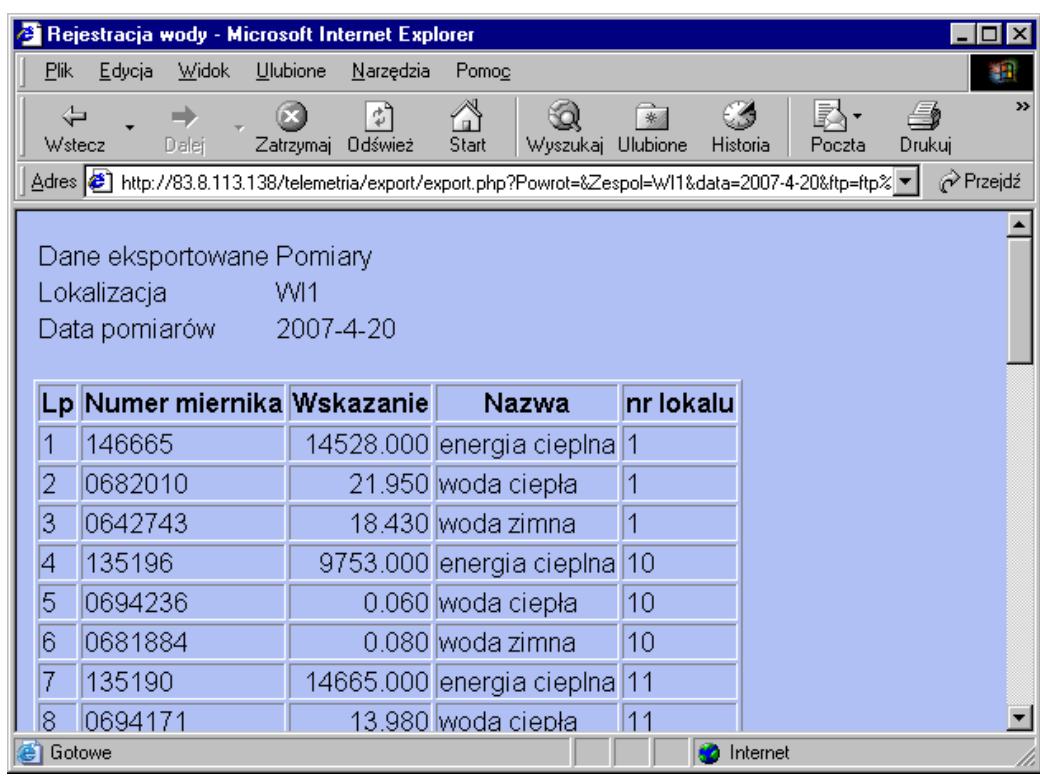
Rejestracja wody - Microsoft Internet Explorer

Plik Edycja Widok Ulubione Narzędzia Pomoc

Wstecz Dalej Zatrzymaj Odśwież Start Wyszukaj Ulubione Historia Poczta Drukuj

Adres http://83.8.113.138/telemetria/export/export.php?Powrot=&Zespol=WI1&data=2007-4-20&ftp=ftp% Przejdź

Dane eksportowane Pomiary
Lokalizacja WI1
Data pomiarów 2007-4-20

| Lp | Numer miernika | Wskazanie | Nazwa | nr lokalu |
|---|---|---|---|---|
| 1 | 146665 | 14528.000 | energia cieplna | 1 |
| 2 | 0682010 | 21.950 | woda ciepła | 1 |
| 3 | 0642743 | 18.430 | woda zimna | 1 |
| 4 | 135196 | 9753.000 | energia cieplna | 10 |
| 5 | 0694236 | 0.060 | woda ciepła | 10 |
| 6 | 0681884 | 0.080 | woda zimna | 10 |
| 7 | 135190 | 14665.000 | energia cieplna | 11 |
| 8 | 0694171 | 13.980 | woda ciepła | 11 |

Gotowe Internet